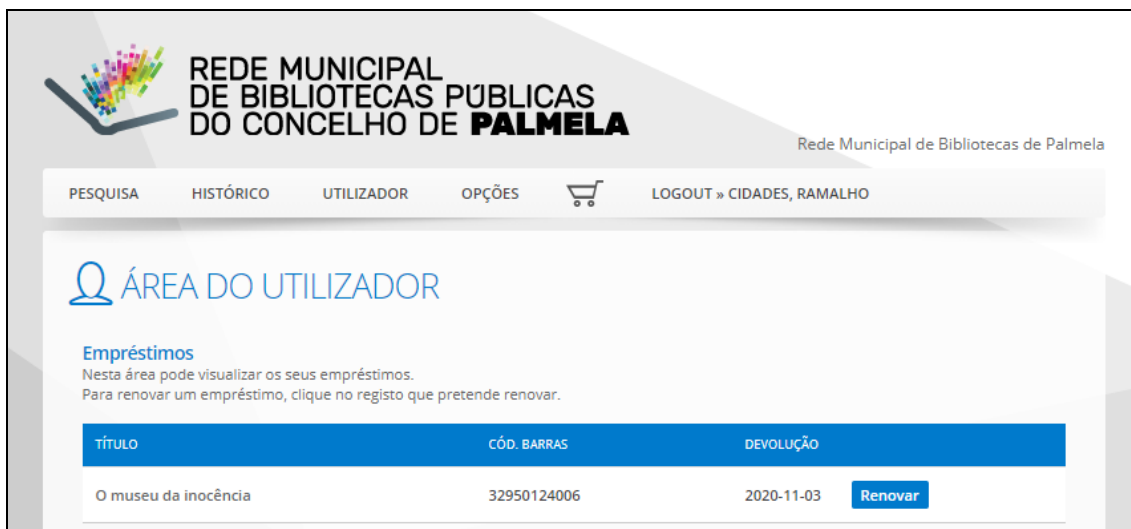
REDE MUNICIPAL
DE BIBLIOTECAS PÚBLICAS
DO CONCELHO DE PALMELA

Rede Municipal de Bibliotecas de Palmela

PESQUISA HISTÓRICO UTILIZADOR OPÇÕES LOGOUT » CIDADES, RAMALHO

ÁREA DO UTILIZADOR

Empréstimos
Nesta área pode visualizar os seus empréstimos.
Para renovar um empréstimo, clique no registo que pretende renovar.

| TÍTULO | CÓD. BARRAS | DEVOLUÇÃO | |
|---|---|---|---|
| O museu da inocência | 32950124006 | 2020-11-03 | Renovar |